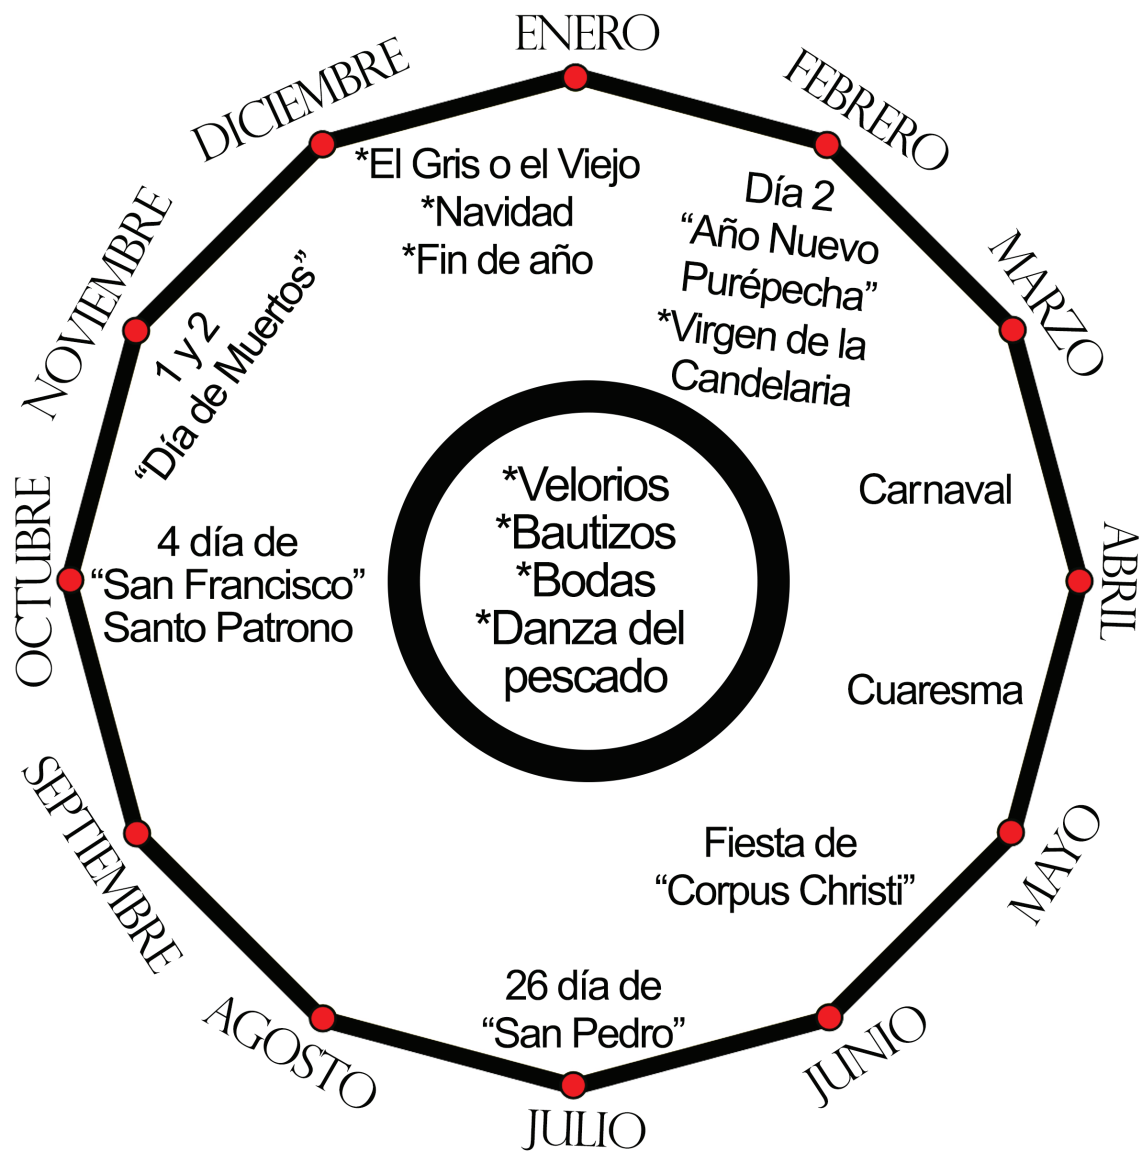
ENERO
FEBRERO
MARZO
ABRIL
MAYO
JUNIO
JULIO
AGOSTO
SEPTIEMBRE
OCTUBRE
NOVIEMBRE
DICIEMBRE

*El Gris o el Viejo
*Navidad
*Fin de año

Día 2
“Año Nuevo Purépecha”
*Virgen de la Candelaria

Carnaval

Cuaresma

Fiesta de “Corpus Christi”

26 día de “San Pedro”

4 día de “San Francisco” Santo Patrono

1 y 2 “Día de Muertos”

*Velorios
*Bautizos
*Bodas
*Danza del pescado